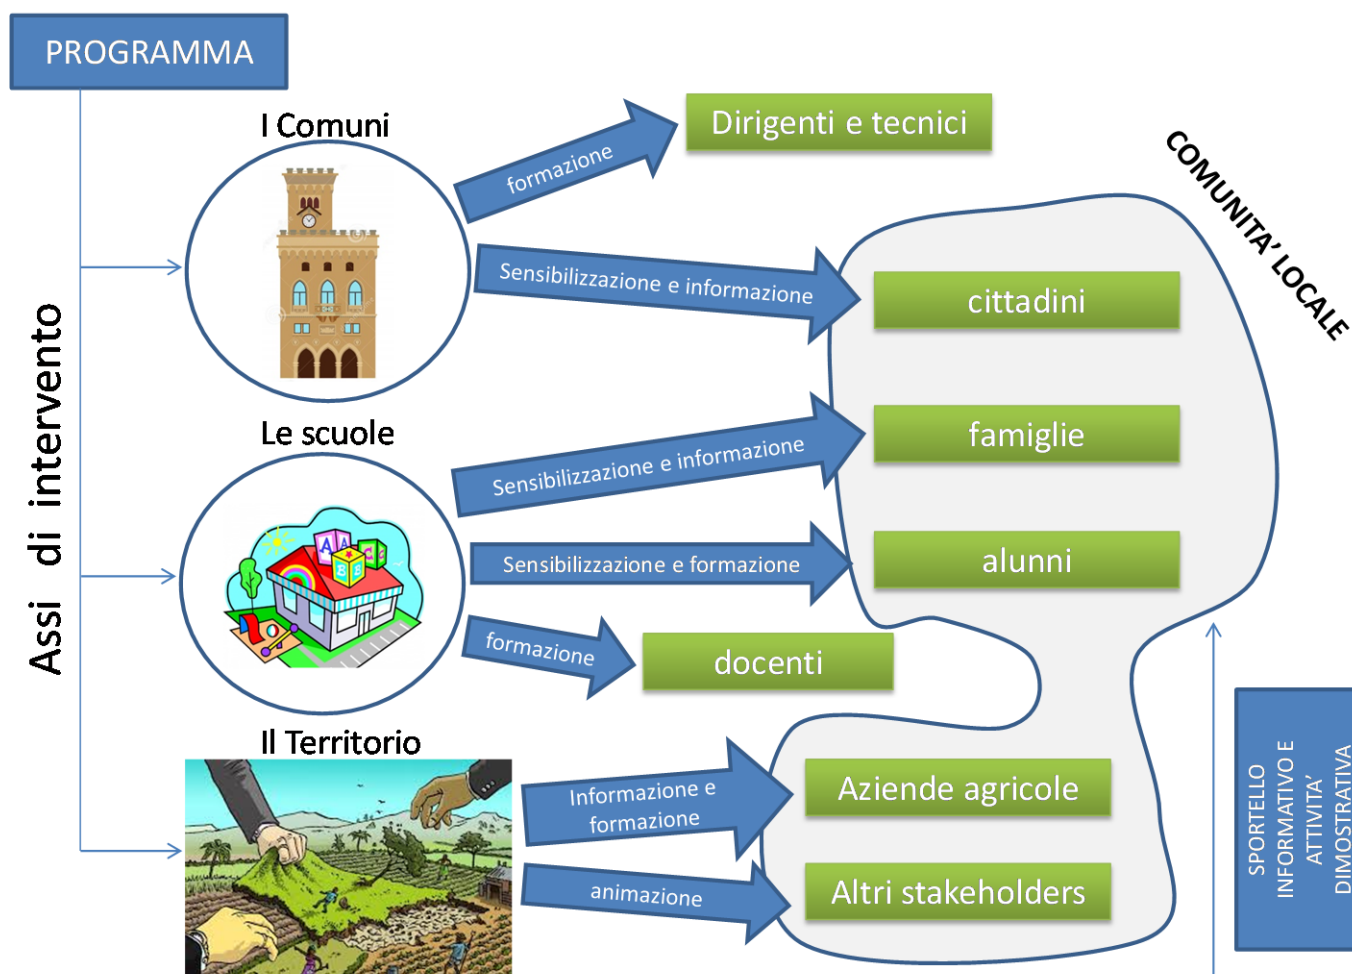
PROGRAMMA

Assi di intervento

I Comuni

formazione

Dirigenti e tecnici

COMUNITA' LOCALE

Sensibilizzazione e informazione

cittadini

Le scuole

Sensibilizzazione e informazione

famiglie

Sensibilizzazione e formazione

alunni

formazione

docenti

Il Territorio

Informazione e formazione

Aziende agricole

animazione

Altri stakeholders

SPORTELLO INFORMATIVO E ATTIVITA' DIMOSTRATIVA